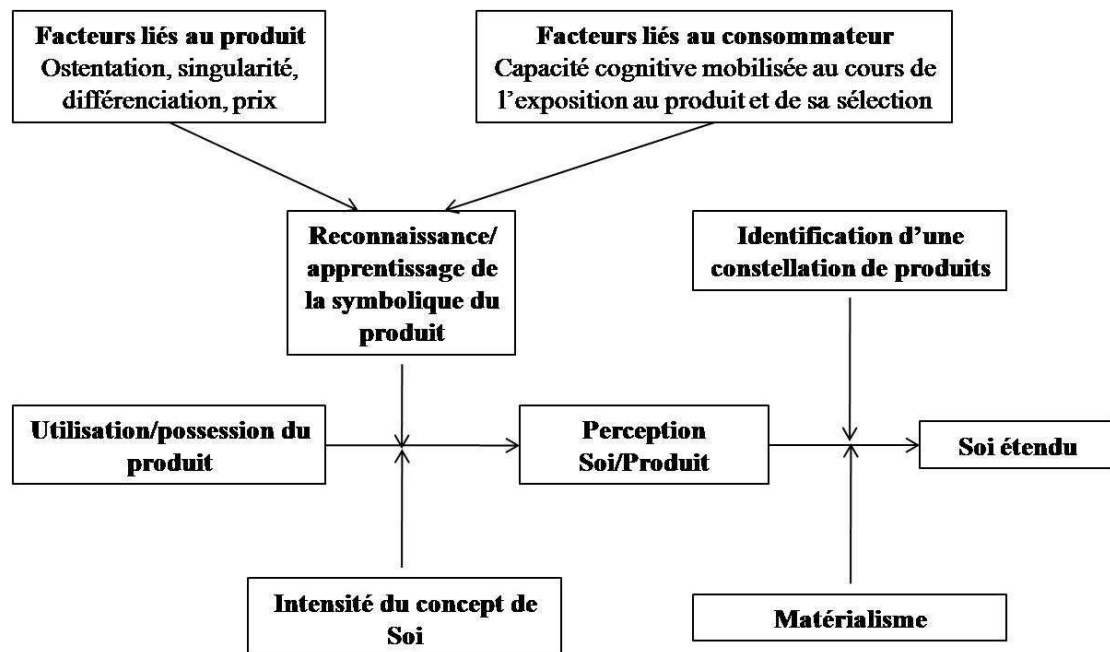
Facteurs liés au produit
Ostentation, singularité, différenciation, prix

Facteurs liés au consommateur
Capacité cognitive mobilisée au cours de l'exposition au produit et de sa sélection

Reconnaissance/ apprentissage de la symbolique du produit

Identification d'une constellation de produits

Utilisation/possession du produit

Perception Soi/Produit

Soi étendu

Intensité du concept de Soi

Matérialisme